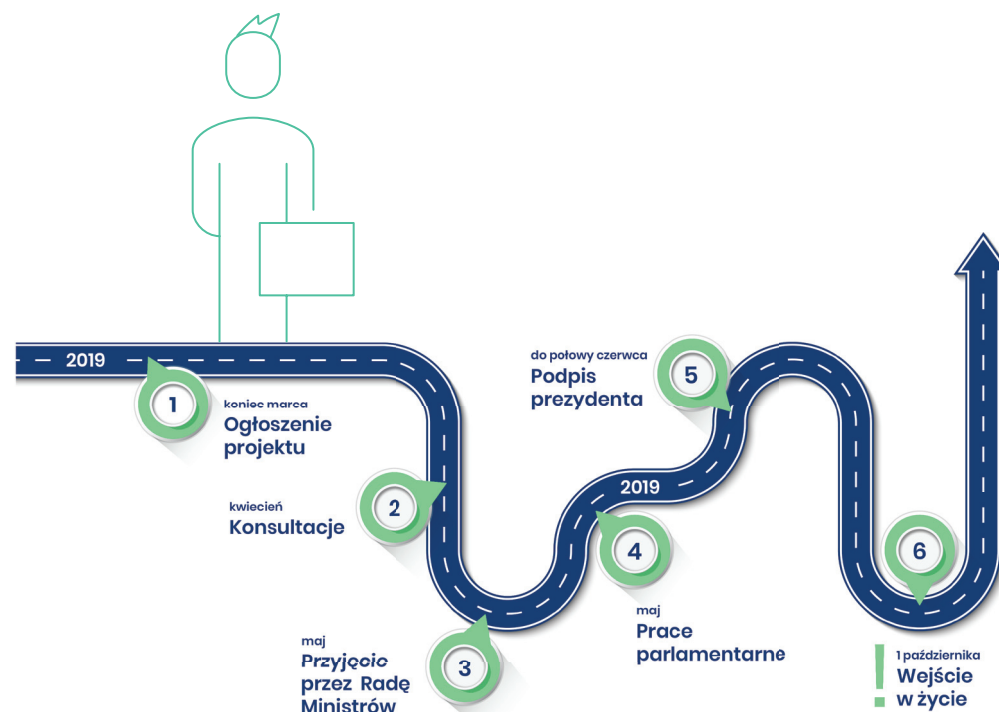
2019

1
koniec marca
Ogłoszenie projektu

2
kwiecień
Konsultacje

3
maj
Przyjęcie przez Radę Ministrów

4
maj
Prace parlamentarne

2019

5
do połowy czerwca
Podpis prezydenta

6
1 października
Wejście w życie